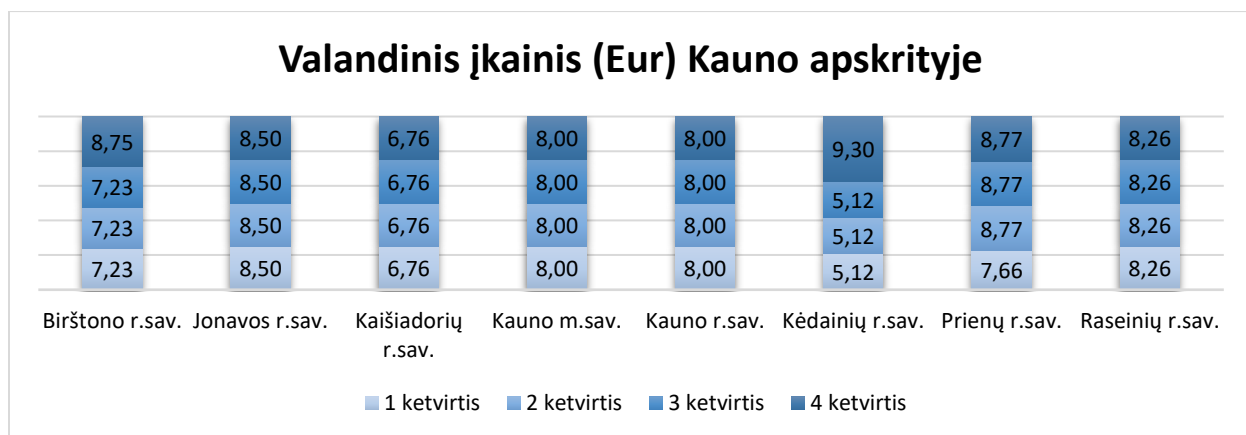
Valandinis įkainis (Eur) Kauno apskrityje

| | Birštono r.sav. | Jonavos r.sav. | Kaišiadorių r.sav. | Kauno m.sav. | Kauno r.sav. | Kėdainių r.sav. | Prienų r.sav. | Raseinių r.sav. |
|---|---|---|---|---|---|---|---|---|
| 4 ketvirtis | 8,75 | 8,50 | 6,76 | 8,00 | 8,00 | 9,30 | 8,77 | 8,26 |
| 3 ketvirtis | 7,23 | 8,50 | 6,76 | 8,00 | 8,00 | 5,12 | 8,77 | 8,26 |
| 2 ketvirtis | 7,23 | 8,50 | 6,76 | 8,00 | 8,00 | 5,12 | 8,77 | 8,26 |
| 1 ketvirtis | 7,23 | 8,50 | 6,76 | 8,00 | 8,00 | 5,12 | 7,66 | 8,26 |

1 ketvirtis 2 ketvirtis 3 ketvirtis 4 ketvirtis